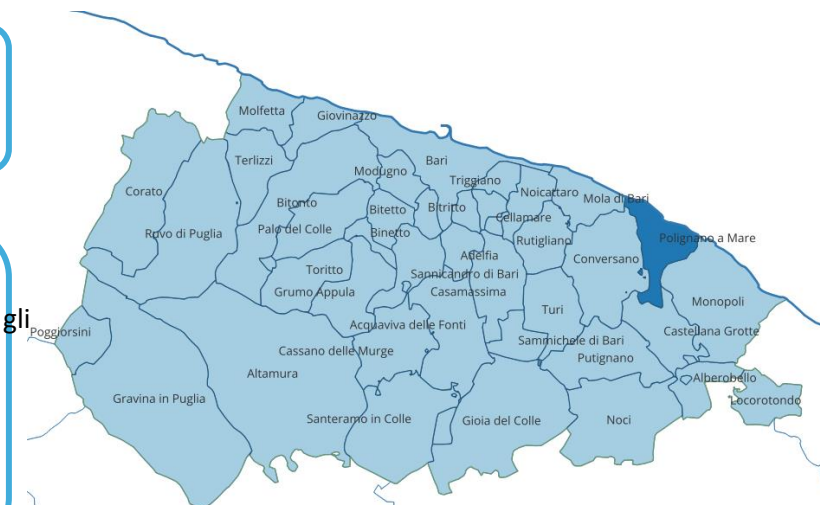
gli

Molfetta
Giovinazzo
Terlizzi
Bari
Modugno
Triggiano
Corato
Noicattaro
Mola di Bari
Bitonto
Bitetto
Bitritto
Cellamare
Palo del Colle
Ruvo di Puglia
Binetto
Rutigliano
Polignano a Mare
Adelfia
Conversano
Toritto
Sannicandro di Bari
Grumo Appula
Casamassima
Poggiorsini
Monopoli
Turi
Acquaviva delle Fonti
Castellana Grotte
Sammichele di Bari
Cassano delle Murge
Putignano
Altamura
Alberobello
Locorotondo
Gravina in Puglia
Santeramo in Colle
Gioia del Colle
Noci